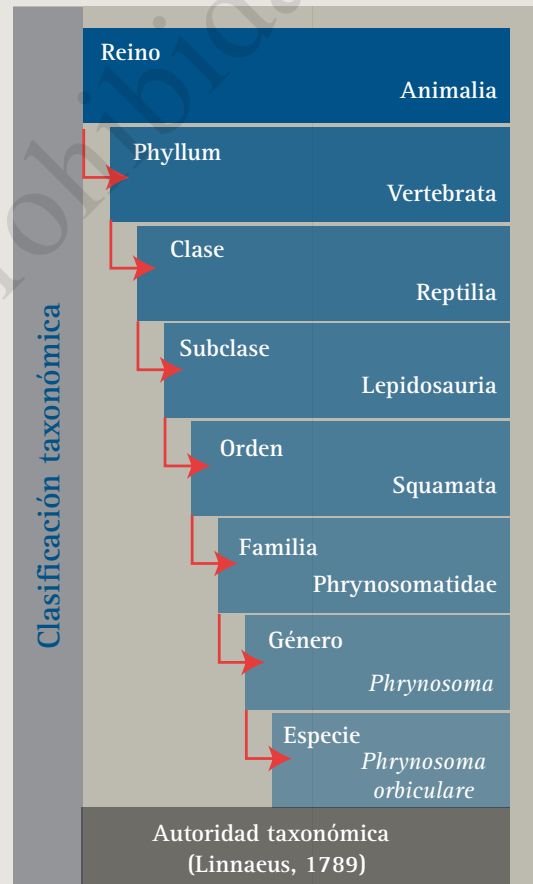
Clasificación taxonómica

Reino
Animalia

Phyllum
Vertebrata

Clase
Reptilia

Subclase
Lepidosauria

Orden
Squamata

Familia
Phrynosomatidae

Género
*Phrynosoma*

Especie
*Phrynosoma orbiculare*

Autoridad taxonómica (Linnaeus, 1789)